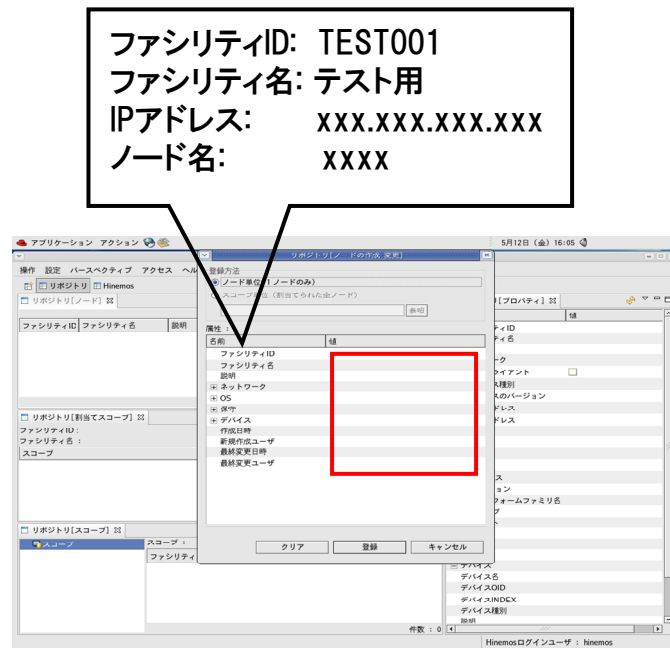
ファシリティID: TEST001
ファシリティ名: テスト用
IPアドレス: xxx.xxx.xxx.xxx
ノード名: xxxx

アプリケーション アクション
5月12日 (金) 16:05

操作 設定 パースペクティブ アクセス ヘル
リポジトリ Hinemos
リポジトリ[ノード]
ファシリティID ファシリティ名 説明

リポジトリ[割当てスコープ]
ファシリティID :
ファシリティ名 :
スコープ

リポジトリ[スコープ]
スコープ
スコープ :
ファシリティ

リポジトリ[ノードの作成・変更]
登録方法
ノード単位(1ノードのみ)
スコープ単位(割当てられた全ノード)
参照
属性 :
名前 値
ファシリティID
ファシリティ名
説明
ネットワーク
OS
保守
デバイス
作成日時
新規作成ユーザ
最終変更日時
最終変更ユーザ
クリア 登録 キャンセル

リポジトリ[プロパティ]
値
ティID
ティ名
ーク
ライアント
ス種別
スのバージョン
ドレス
ドレス
ス
ョン
フォームファミリ名
プ
デバイス
デバイス名
デバイスOID
デバイスINDEX
デバイス種別
説明
件数 : 0
Hinemosログインユーザ : hinemos